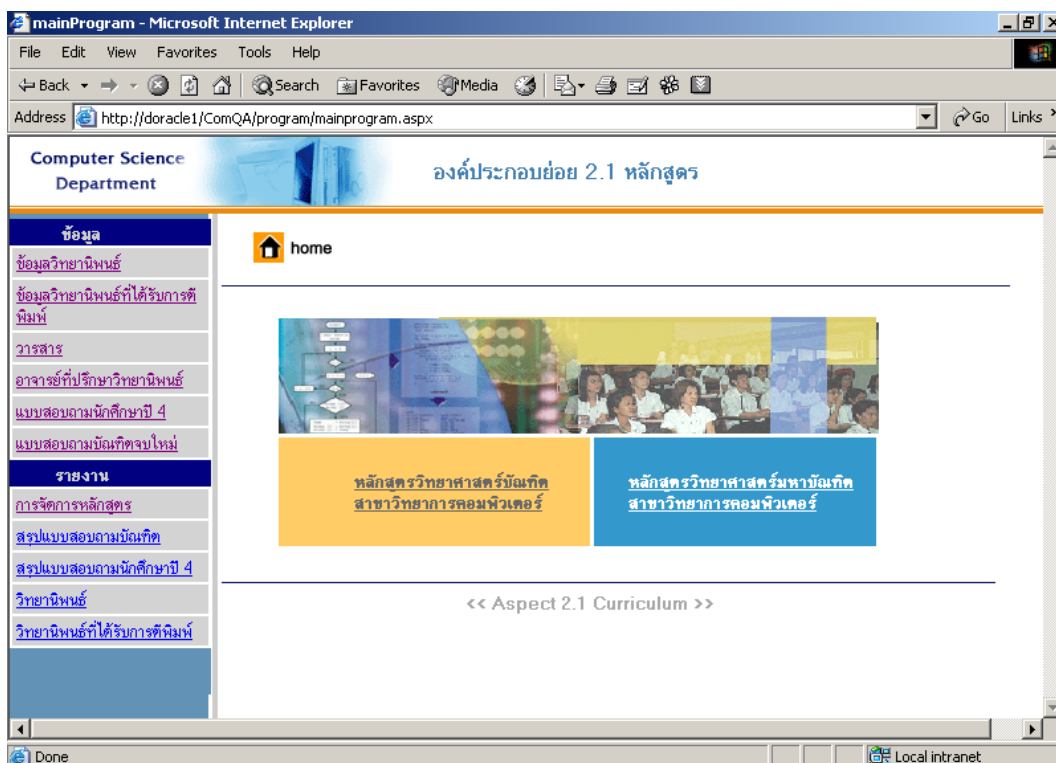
mainProgram - Microsoft Internet Explorer

File Edit View Favorites Tools Help

Back Search Favorites Media

Address http://doracle1/ComQA/program/mainprogram.aspx Go Links

Computer Science Department

องค์ประกอบย่อย 2.1 หลักสูตร

ข้อมูล

ข้อมูลวิทยานิพนธ์

ข้อมูลวิทยานิพนธ์ที่ได้รับการตีพิมพ์

วารสาร

อาจารย์ที่ปรึกษาวิทยานิพนธ์

แบบสอบถามนักศึกษาปี 4

แบบสอบถามบัณฑิตจบใหม่

รายงาน

การจัดการหลักสูตร

สรุปแบบสอบถามบัณฑิต

สรุปแบบสอบถามนักศึกษาปี 4

วิทยานิพนธ์

วิทยานิพนธ์ที่ได้รับการตีพิมพ์

home

หลักสูตรวิทยาศาสตร์บัณฑิต สาขาวิทยาการคอมพิวเตอร์

หลักสูตรวิทยาศาสตร์มหาบัณฑิต สาขาวิทยาการคอมพิวเตอร์

<< Aspect 2.1 Curriculum >>

Done

Local intranet